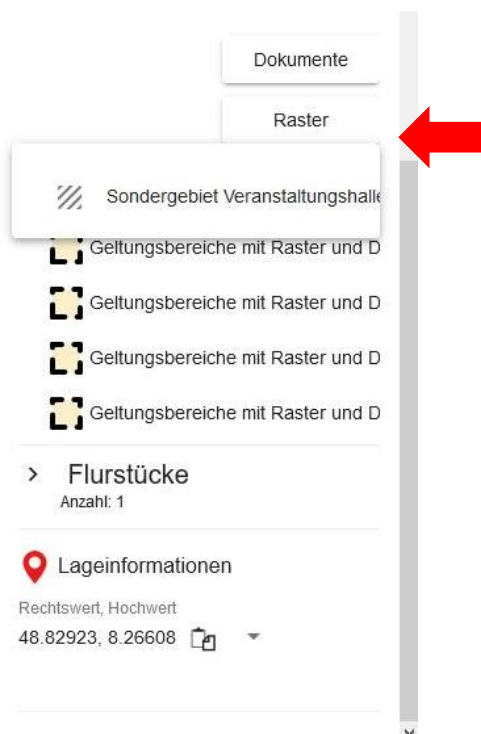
Dokumente

Raster

Sondergebiet Veranstaltungshalle

Geltungsbereiche mit Raster und D

Geltungsbereiche mit Raster und D

Geltungsbereiche mit Raster und D

Geltungsbereiche mit Raster und D

> Flurstücke
Anzahl: 1

Lageinformationen

Rechtswert, Hochwert
48.82923, 8.26608